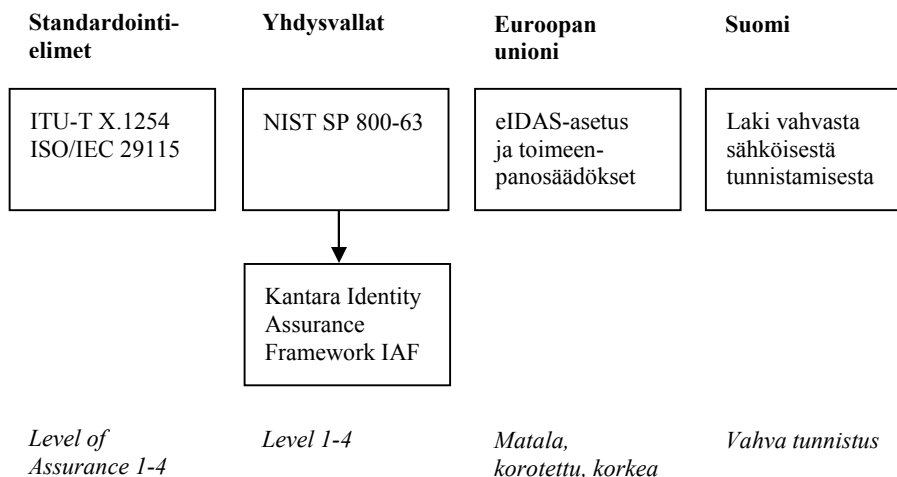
Standardointielimet

Yhdysvallat

Euroopan unioni

Suomi

ITU-T X.1254
ISO/IEC 29115

NIST SP 800-63

eIDAS-asetus ja toimeenpanosäädökset

Laki vahvasta sähköisestä tunnistamisesta

Kantara Identity Assurance Framework IAF

*Level of Assurance 1-4*

*Level 1-4*

*Matala, korotettu, korkea*

*Vahva tunnistus*